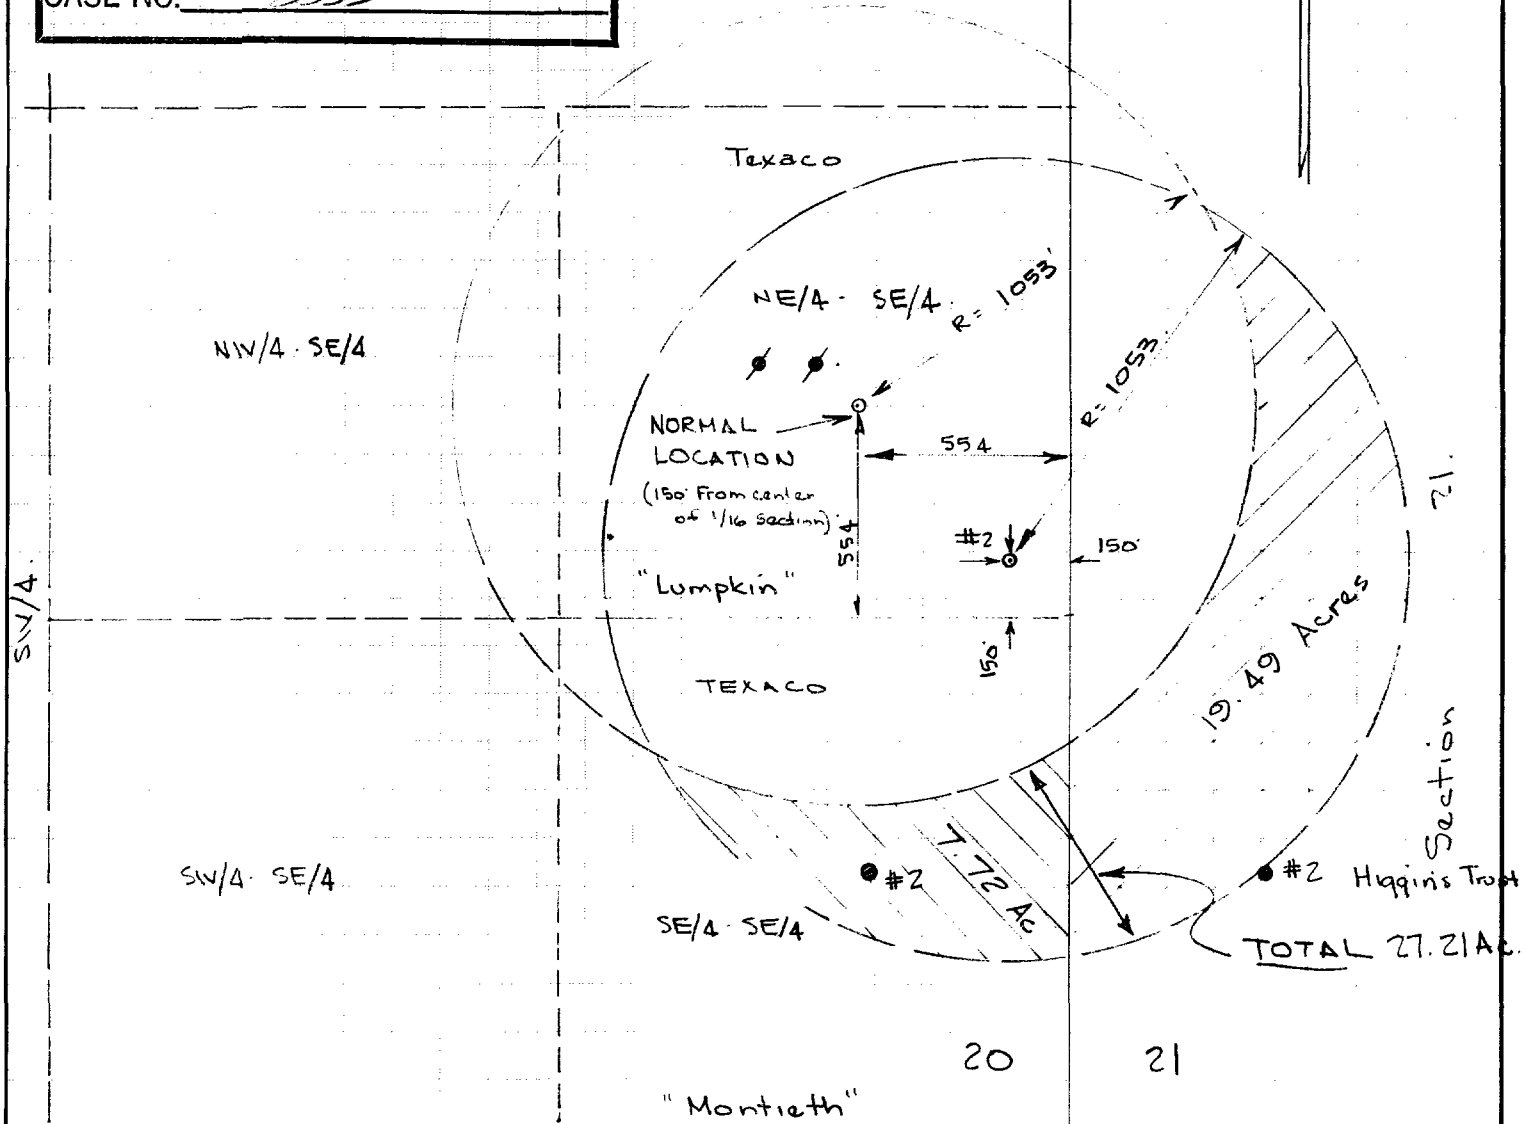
CASE NO. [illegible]

Texaco

NE/4 · SE/4

R = 1053'

R = 1053'

NW/4 · SE/4

NORMAL LOCATION

(150' From center of 1/16 Section)

554

554

#2

150'

150'

"Lumpkin"

TEXACO

SW/4.

19.49 Acres

21

Section

7.72 Ac

SW/4 · SE/4

#2

#2 Higgins Trust

SE/4 · SE/4

TOTAL 27.21 Ac.

20

21

"Montieth"